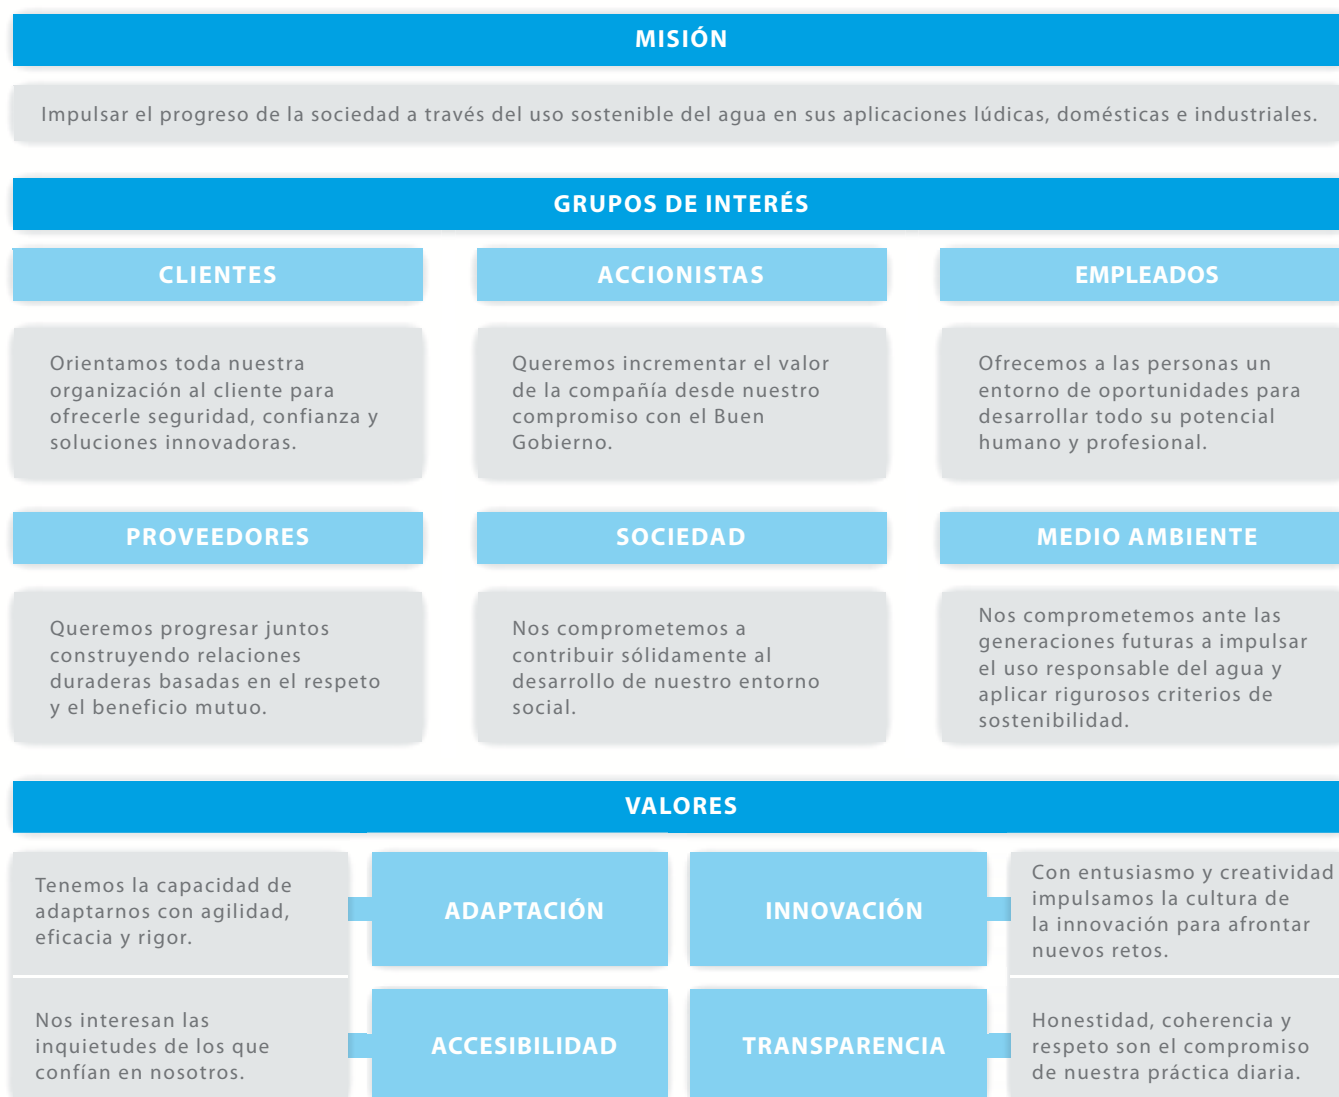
MISIÓN

Impulsar el progreso de la sociedad a través del uso sostenible del agua en sus aplicaciones lúdicas, domésticas e industriales.

GRUPOS DE INTERÉS

CLIENTES

Orientamos toda nuestra organización al cliente para ofrecerle seguridad, confianza y soluciones innovadoras.

ACCIONISTAS

Queremos incrementar el valor de la compañía desde nuestro compromiso con el Buen Gobierno.

EMPLEADOS

Ofrecemos a las personas un entorno de oportunidades para desarrollar todo su potencial humano y profesional.

PROVEEDORES

Queremos progresar juntos construyendo relaciones duraderas basadas en el respeto y el beneficio mutuo.

SOCIEDAD

Nos comprometemos a contribuir sólidamente al desarrollo de nuestro entorno social.

MEDIO AMBIENTE

Nos comprometemos ante las generaciones futuras a impulsar el uso responsable del agua y aplicar rigurosos criterios de sostenibilidad.

VALORES

Tenemos la capacidad de adaptarnos con agilidad, eficacia y rigor.

ADAPTACIÓN

INNOVACIÓN

Con entusiasmo y creatividad impulsamos la cultura de la innovación para afrontar nuevos retos.

Nos interesan las inquietudes de los que confían en nosotros.

ACCESIBILIDAD

TRANSPARENCIA

Honestidad, coherencia y respeto son el compromiso de nuestra práctica diaria.